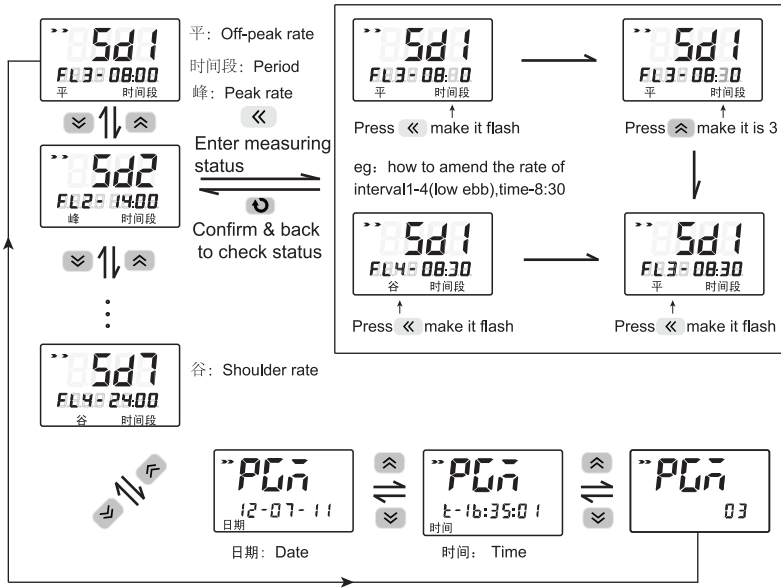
5d1
FL3-08:00
平 时间段

平: Off-peak rate
时间段: Period
峰: Peak rate

Enter measuring status

Confirm & back to check status

5d2
FL2-14:00
峰 时间段

5d7
FL4-24:00
谷 时间段

谷: Shoulder rate

5d1
FL3-08:00
平 时间段
Press « make it flash

5d1
FL3-08:30
平 时间段
Press make it is 3

eg: how to amend the rate of interval1-4(low ebb),time-8:30

5d1
FL4-08:30
谷 时间段
Press « make it flash

5d1
FL3-08:30
平 时间段
Press « make it flash

PGn
12-07-11
日期

日期: Date

PGn
t-16:35:01
时间

时间: Time

PGn
03